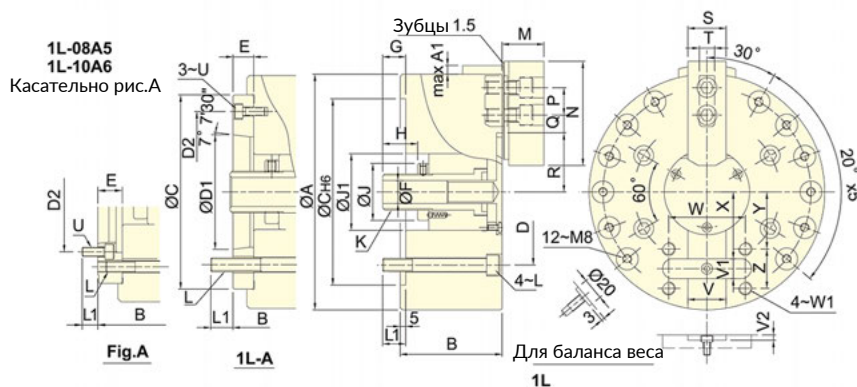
1L-08A5
1L-10A6
Касательно рис.А

D2
E
U
L
L1
B
Fig.A

E
3~U
7° 7'30"
D2
ØC
ØD1
L
L1
B
1L-A

G
Зубцы 1.5
M
max A1
P
Q
N
R
H
ØA
ØCH6
ØJ1
ØJ
ØF
K
D
4~L
L1
5
B

S
T
30°
20° x3
60°
W
X
Y
12~M8
V1
Z
Ø20
3
V
4~W1
V2
Для баланса веса
1L